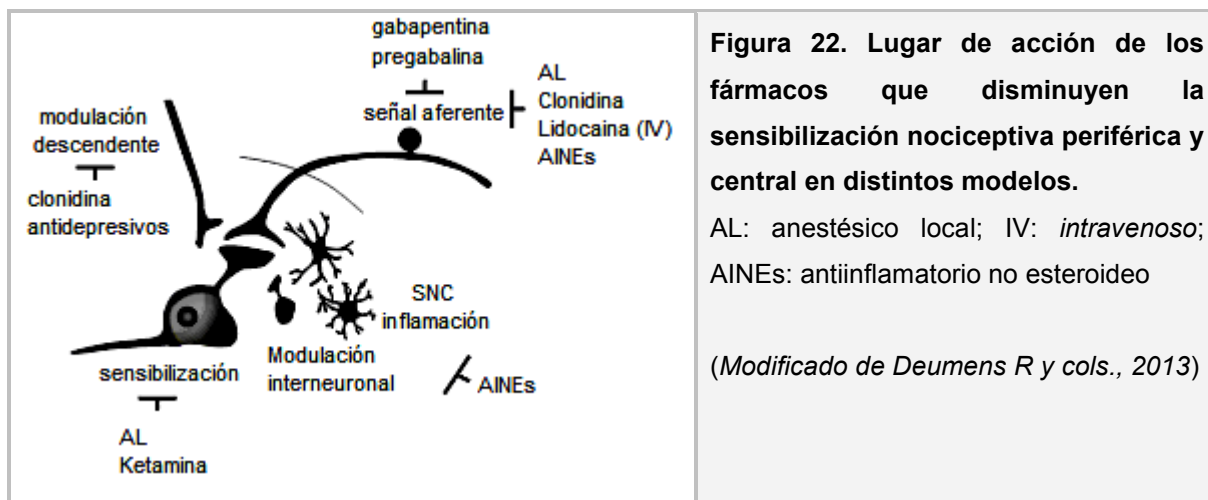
gabapentina
pregabalina
AL
Clonidina
Lidocaina (IV)
AINEs
señal aferente
modulación descendente
clonidina
antidepresivos
SNC
inflamación
Modulación interneuronal
AINEs
sensibilización
AL
Ketamina

**Figura 22. Lugar de acción de los fármacos que disminuyen la sensibilización nociceptiva periférica y central en distintos modelos.**

AL: anestésico local; IV: *intravenoso*; AINEs: antiinflamatorio no esteroideo

(*Modificado de Deumens R y cols., 2013*)